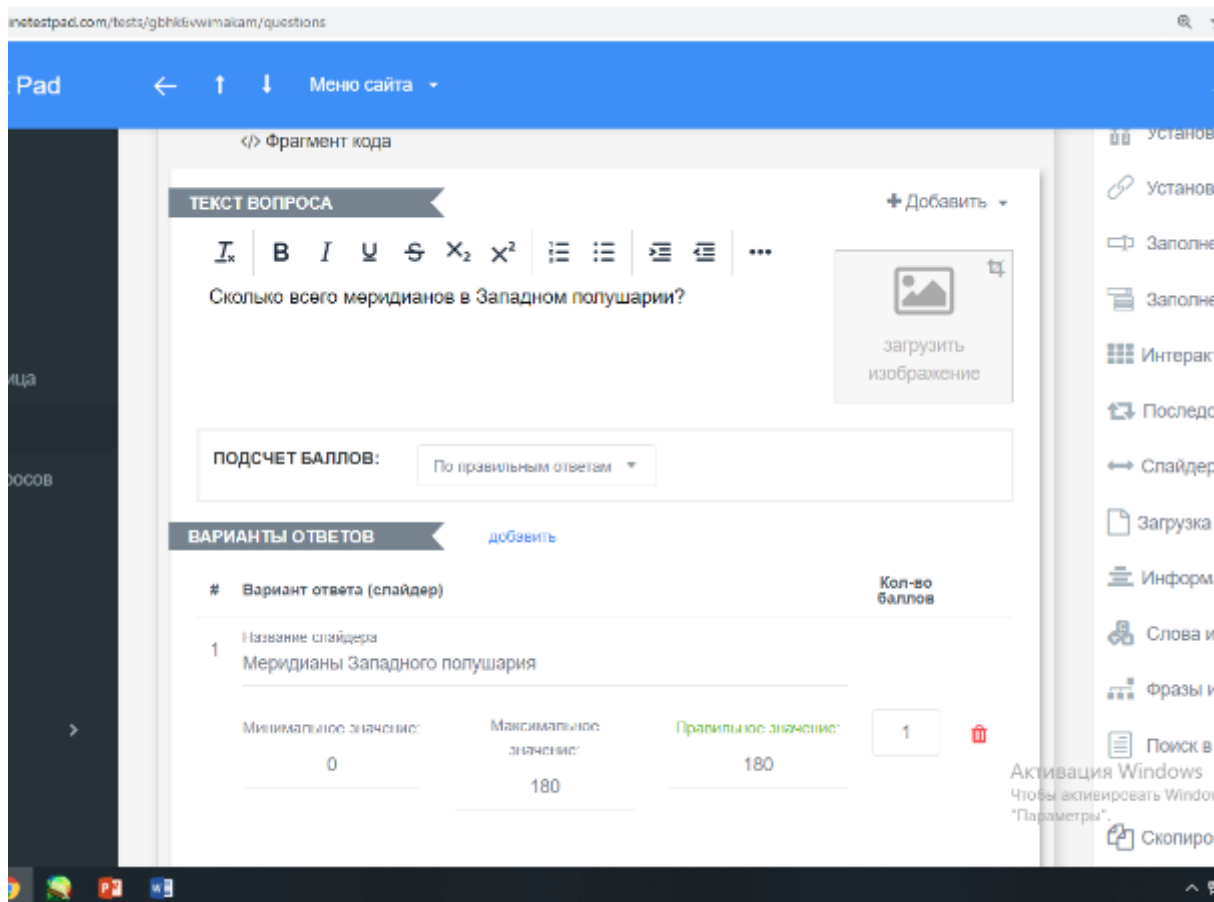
inetestpad.com/tests/gbhk6vwimakam/questions

Pad ← ↑ ↓ Меню сайта

ица

росов

</> Фрагмент кода

ТЕКСТ ВОПРОСА

+ Добавить

$T_x$ B I U S $X_2$ $X^2$ ...

Сколько всего меридианов в Западном полушарии?

загрузить изображение

ПОДСЧЕТ БАЛЛОВ: По правильным ответам

ВАРИАНТЫ ОТВЕТОВ добавить

| # | Вариант ответа (слайдер) | Кол-во баллов |
|---|---|---|
| 1 | Название слайдера Меридианы Западного полушария | |

Минимальное значение: 0

Максимальное значение: 180

Правильное значение: 180

1

Установ
Установ
Заполне
Заполне
Интеракт
Последо
Слайдер
Загрузка
Информ
Слова и
Фразы и
Поиск в
Скопиро

Активация Windows
Чтобы активировать Window "Параметры".